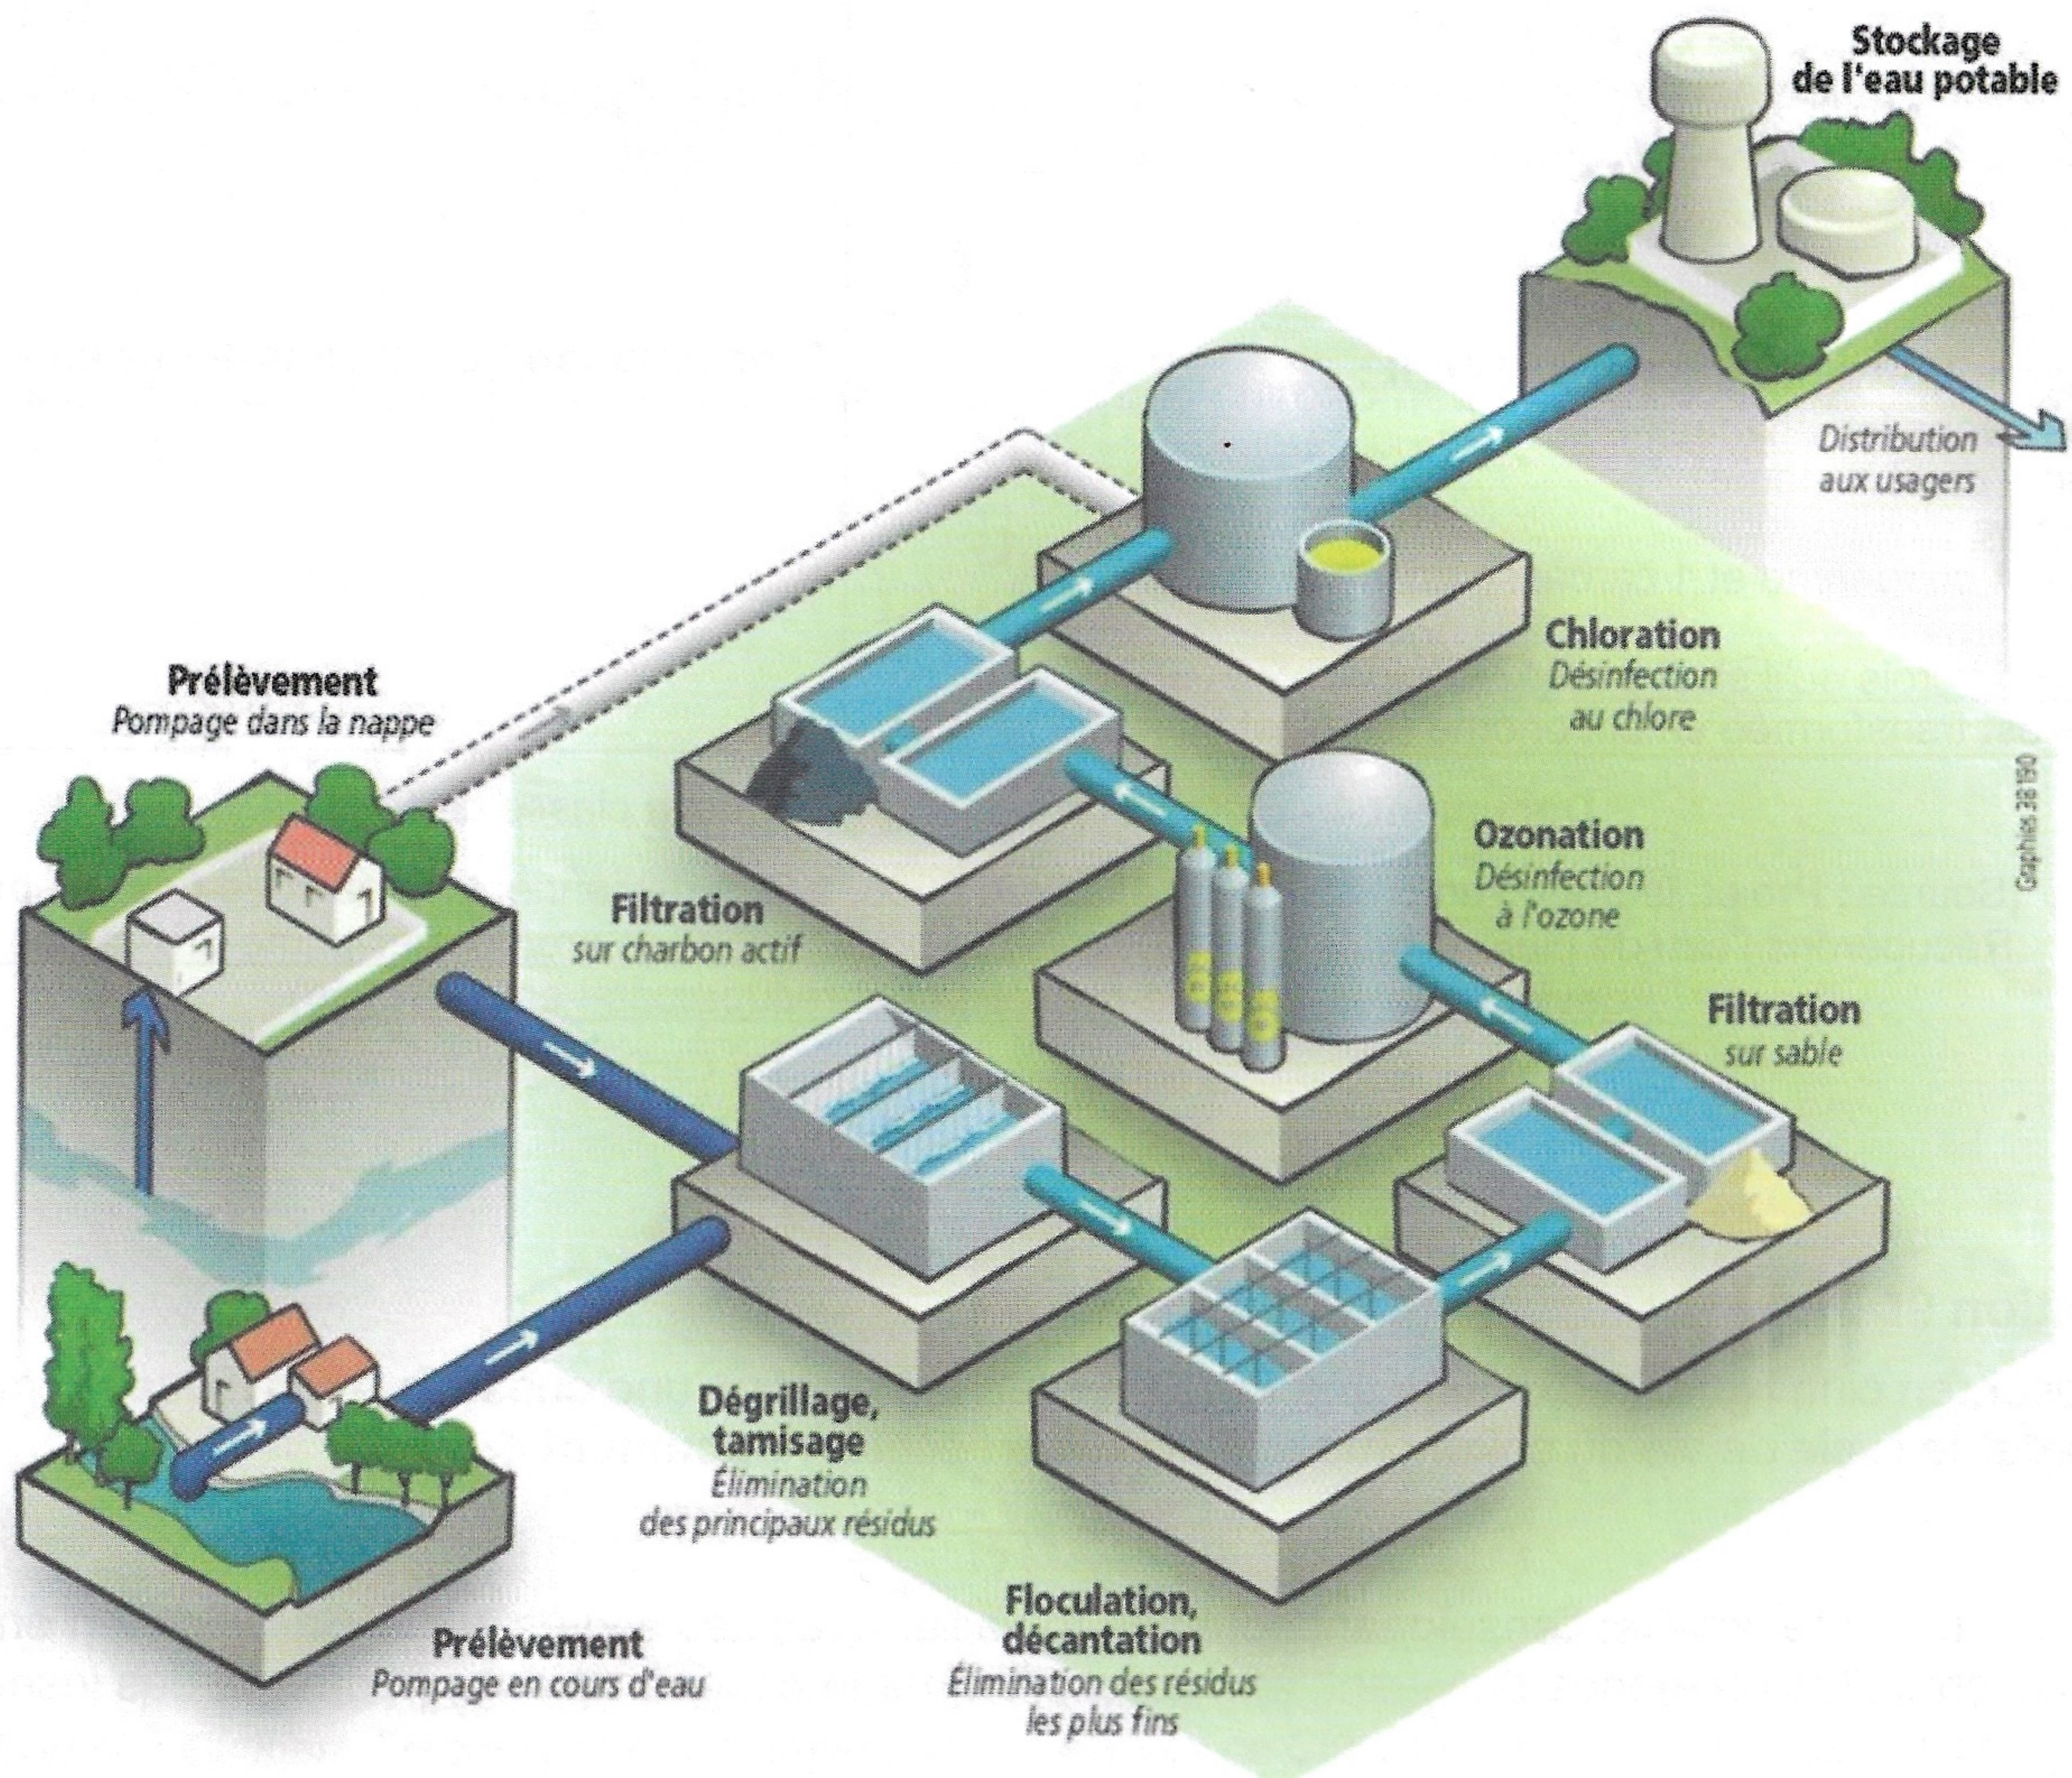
Stockage de l'eau potable

Distribution aux usagers

Chloration
Désinfection au chlore

Prélèvement
Pompage dans la nappe

Ozonation
Désinfection à l'ozone

Graphies 38 190

Filtration
sur charbon actif

Filtration
sur sable

Dégrillage, tamisage
Élimination des principaux résidus

Floculation, décantation
Élimination des résidus les plus fins

Prélèvement
Pompage en cours d'eau